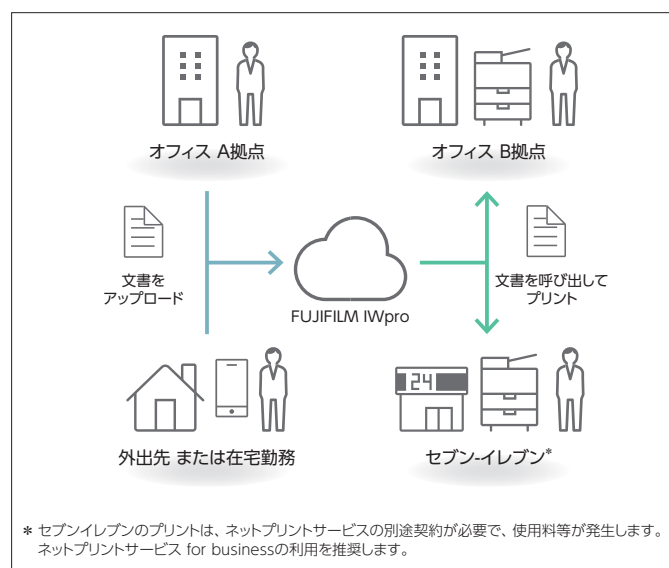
オフィス A拠点

オフィス B拠点

文書を
アップロード

FUJIFILM IWpro

文書を呼び出して
プリント

24

外出先 または在宅勤務

セブン-イレブン*

* セブンイレブンのプリントは、ネットプリントサービスの別途契約が必要で、使用料等が発生します。ネットプリントサービス for businessの利用を推奨します。